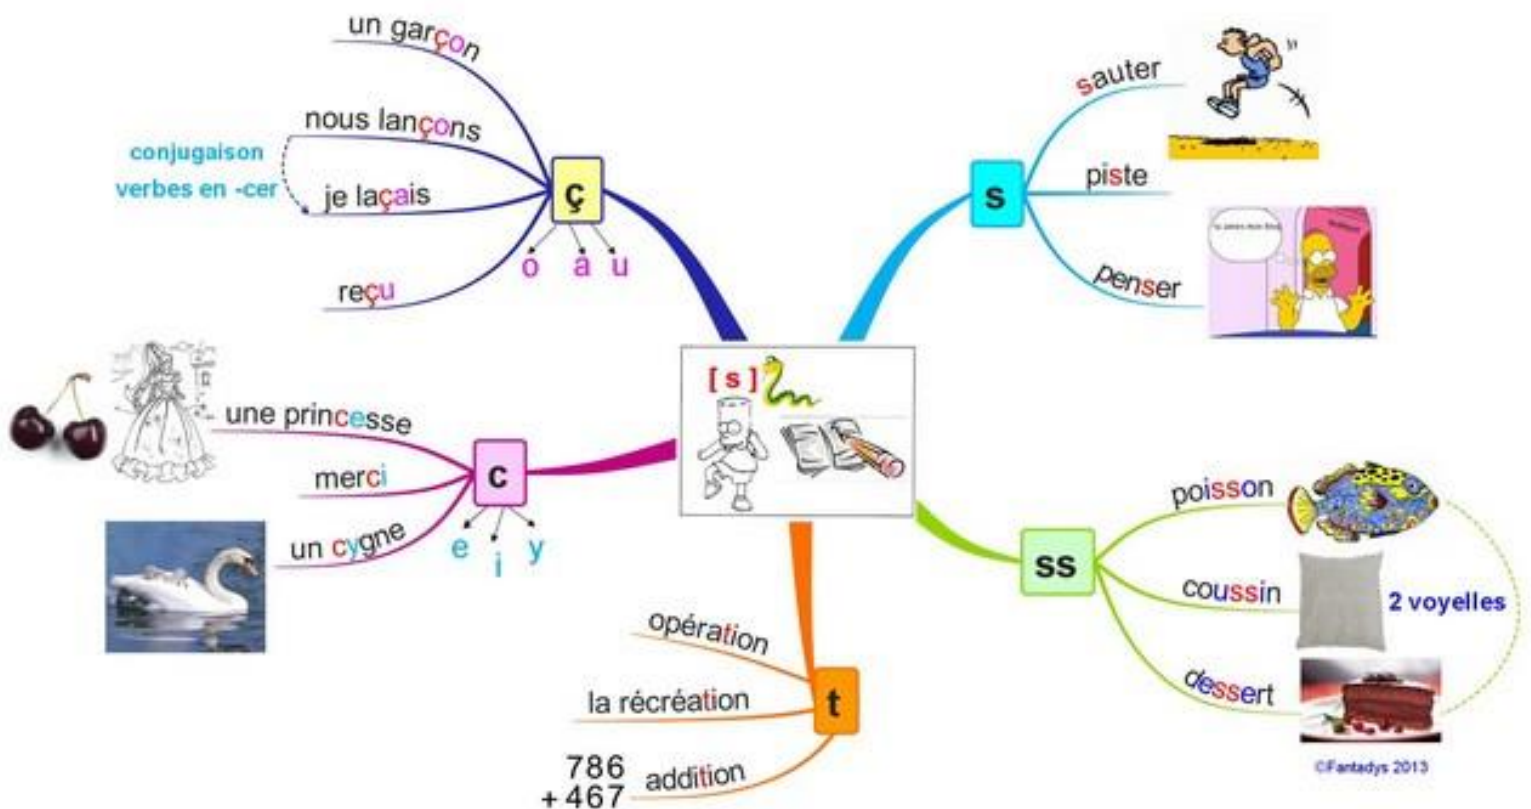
[ s ]

ç
un garçon
nous lançons
je laçais
reçu
conjugaison verbes en -cer
o a u

s
sauter
piste
penser

c
une princesse
merci
un cygne
e i y

ss
poisson
coussin
dessert
2 voyelles

t
opération
la récréation
addition
$\begin{array}{r} 786 \\ +467 \end{array}$

©Fantadys 2013